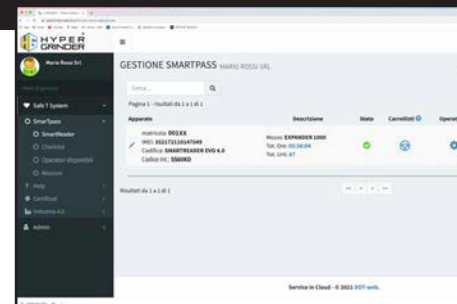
HYPER GRINDER

Mario Rossi Srl

Safe T System

SmartPass

SmartReader

Checklist

Operatori disponibili

Missioni

Help

Certificati

Industria 4.0

Admin

GESTIONE SMARTPASS MARIO ROSSI SRL

Cerca...

Pagina 1 - risultati da 1 a 1 di 1

| Apparato | Descrizione | Stato | Carrellisti | Operat |
|---|---|---|---|---|
| matricola: 001XX IMEI: 352172110147049 Codifica: SMARTREADER EVO 4.0 Codice int.: SS60XD | Mezzo: EXPANDER 1000 Tot. Ore: 05:38:04 Tot. Urti: 67 | | | |

Risultati da 1 a 1 di 1

Service in Cloud - © 2021 DOT-web.